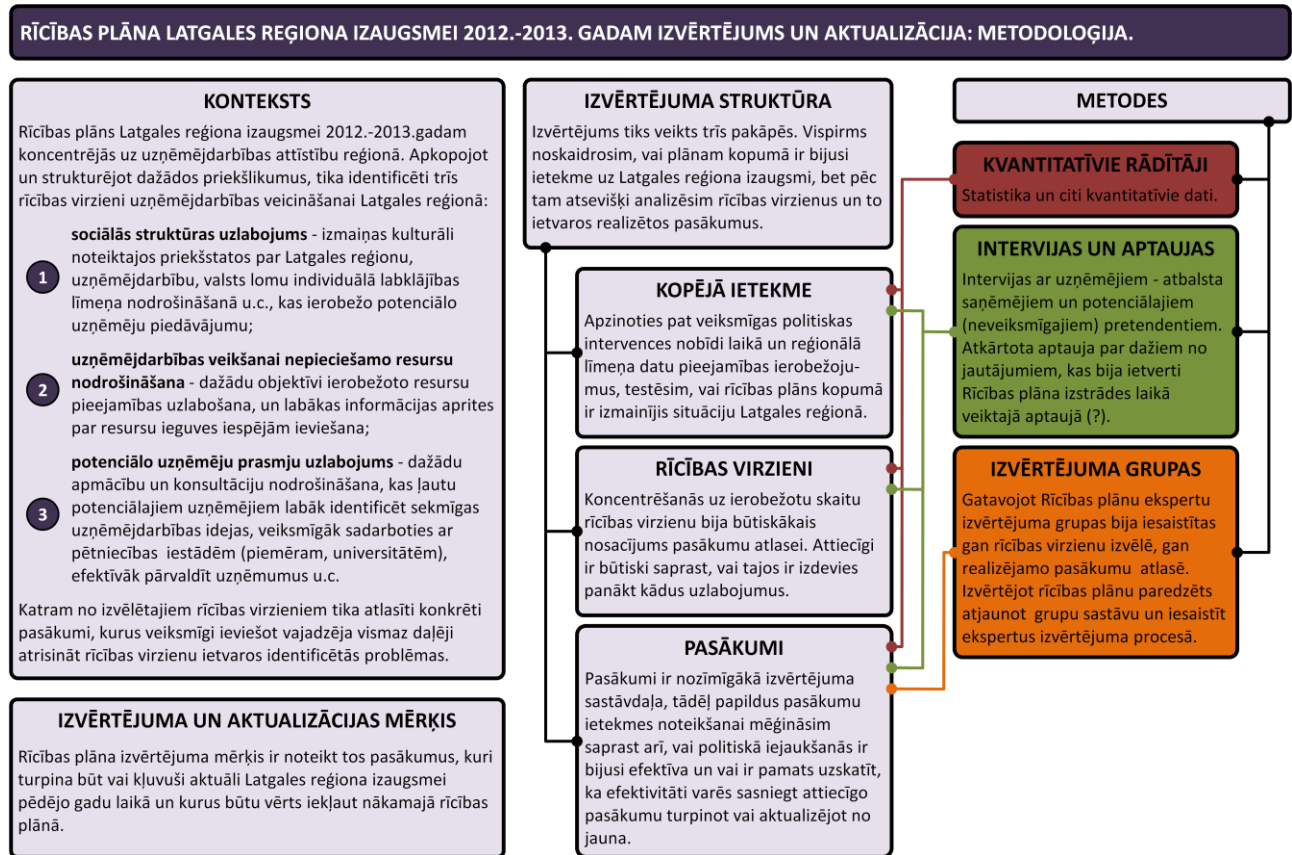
RĪCĪBAS PLĀNA LATGALES REĢIONA IZAUGSMEI 2012.-2013. GADAM IZVĒRTĒJUMS UN AKTUALIZĀCIJA: METODOLOĢIJA.

KONTEKSTS

Rīcības plāns Latgales reģiona izaugsmei 2012.-2013.gadam koncentrējās uz uzņēmējdarbības attīstību reģionā. Apkopojot un strukturējot dažādos priekšlikumus, tika identificēti trīs rīcības virzieni uzņēmējdarbības veicināšanai Latgales reģionā:

1 sociālās struktūras uzlabojums - izmaiņas kulturāli noteiktajos priekšstatos par Latgales reģionu, uzņēmējdarbību, valsts lomu individuālā labklājības līmeņa nodrošināšanā u.c., kas ierobežo potenciālo uzņēmēju piedāvājumu;

2 uzņēmējdarbības veiksmīgai nepieciešamo resursu nodrošināšana - dažādu objektīvi ierobežoto resursu pieejamības uzlabošana, un labākas informācijas aprites par resursu ieguves iespējām ieviešana;

3 potenciālo uzņēmēju prasmju uzlabojums - dažādu apmācību un konsultāciju nodrošināšana, kas ļautu potenciālajiem uzņēmējiem labāk identificēt sekmīgas uzņēmējdarbības idejas, veiksmīgāk sadarboties ar pētniecības iestādēm (piemēram, universitātēm), efektīvāk pārvaldīt uzņēmumus u.c.

Katram no izvēlētajiem rīcības virzieniem tika atlasīti konkrēti pasākumi, kurus veiksmīgi ieviešot vajadzēja vismaz daļēji atrisināt rīcības virzienu ietvaros identificētās problēmas.

IZVĒRTĒJUMA UN AKTUALIZĀCIJAS MĒRĶIS

Rīcības plāna izvērtējuma mērķis ir noteikt tos pasākumus, kuri turpina būt vai kļuvuši aktuāli Latgales reģiona izaugsmei pēdējo gadu laikā un kurus būtu vērts iekļaut nākamajā rīcības plānā.

IZVĒRTĒJUMA STRUKTŪRA

Izvērtējums tiks veikts trīs pakāpēs. Vispirms noskaidrosim, vai plānam kopumā ir bijusi ietekme uz Latgales reģiona izaugsmi, bet pēc tam atsevišķi analizēsim rīcības virzienus un to ietvaros realizētos pasākumus.

KOPĒJĀ IETEKME

Apzinoties pat veiksmīgas politiskas intervences nobīdi laikā un reģionālā līmeņa datu pieejamības ierobežojumus, testēsim, vai rīcības plāns kopumā ir izmainījis situāciju Latgales reģionā.

RĪCĪBAS VIRZIENI

Koncentrēšanās uz ierobežotu skaitu rīcības virzienu bija būtiskākais nosacījums pasākumu atlasei. Attiecīgi ir būtiski saprast, vai tajos ir izdevies panākt kādus uzlabojumus.

PASĀKUMI

Pasākumi ir nozīmīgākā izvērtējuma sastāvdaļa, tādēļ papildus pasākumu ietekmes noteikšanai mēģināsim saprast arī, vai politiskā iejaukšanās ir bijusi efektīva un vai ir pamats uzskatīt, ka efektivitāti varēs sasniegt attiecīgo pasākumu turpinot vai aktualizējot no jauna.

METODES

KVANTITATĪVIE RĀDĪTĀJI

Statistika un citi kvantitatīvie dati.

INTERVIJAS UN APTAUJAS

Intervijas ar uzņēmējiem - atbalsta saņēmējiem un potenciālajiem (neveiksmīgajiem) pretendentiem. Atkārtota aptauja par dažiem no jautājumiem, kas bija ietverti Rīcības plāna izstrādes laikā veiktajā aptaujā (?).

IZVĒRTĒJUMA GRUPAS

Gatavojot Rīcības plānu ekspertu izvērtējuma grupas bija iesaistītas gan rīcības virzienu izvēlē, gan realizējamo pasākumu atlasē. Izvērtējot rīcības plānu paredzēts atjaunot grupu sastāvu un iesaistīt ekspertus izvērtējuma procesā.